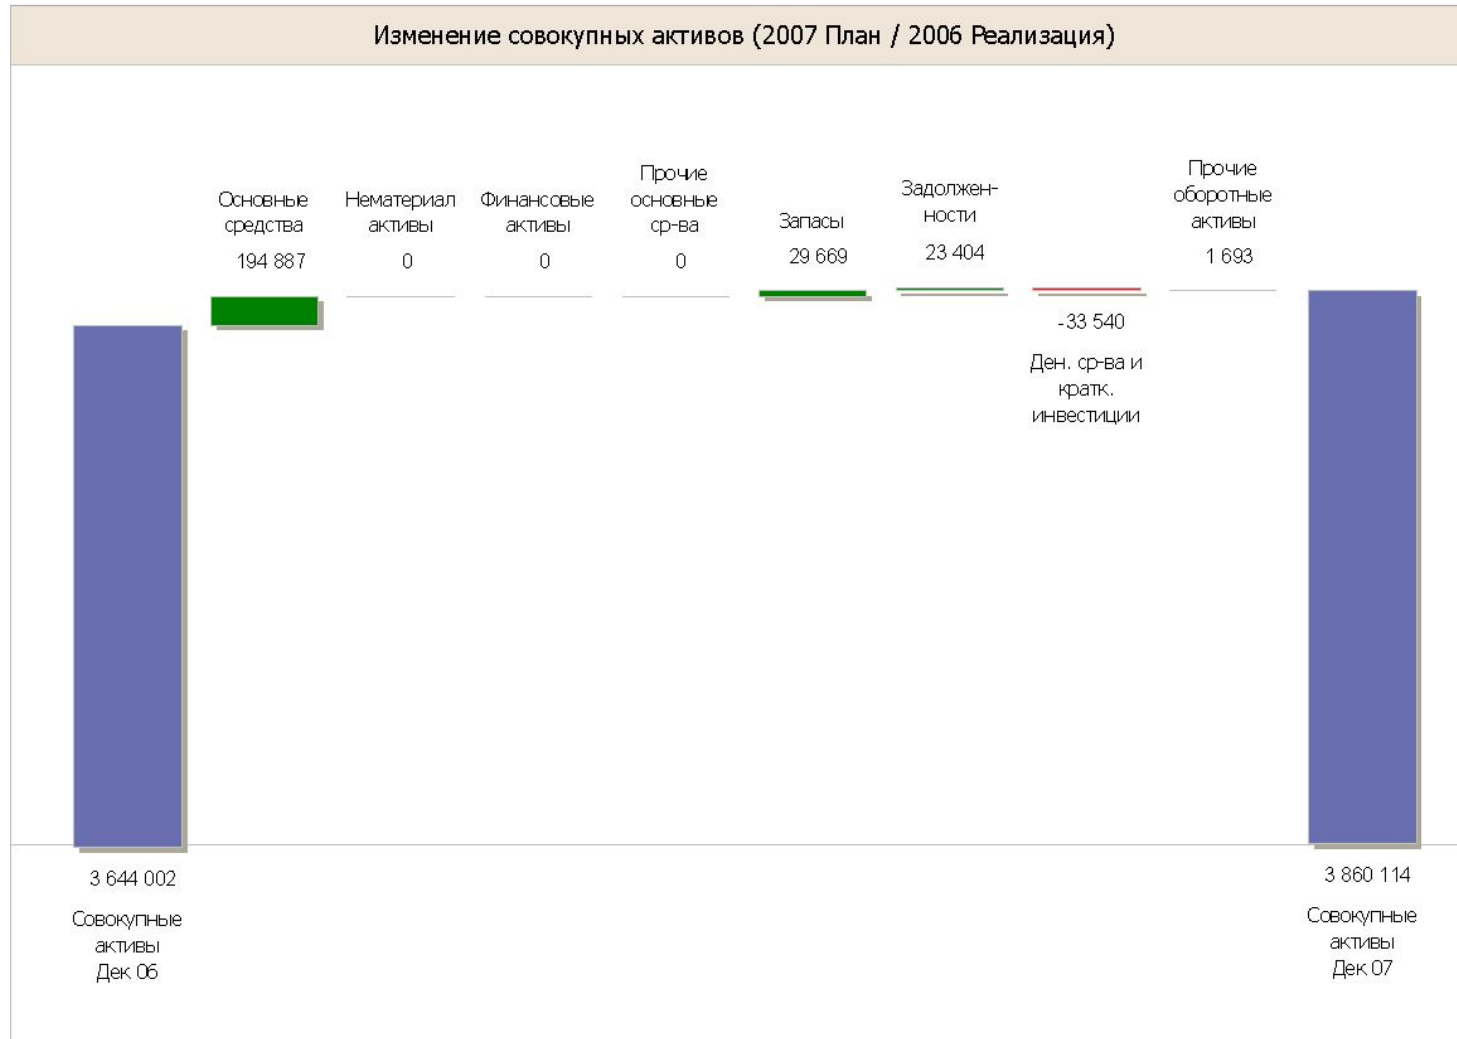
Изменение совокупных активов (2007 План / 2006 Реализация)

Основные средства
194 887

Нематериал активы
0

Финансовые активы
0

Прочие основные ср-ва
0

Запасы
29 669

Задолженности
23 404

-33 540
Ден. ср-ва и кратк. инвестиции

Прочие оборотные активы
1 693

3 644 002
Совокупные активы
Дек 06

3 860 114
Совокупные активы
Дек 07